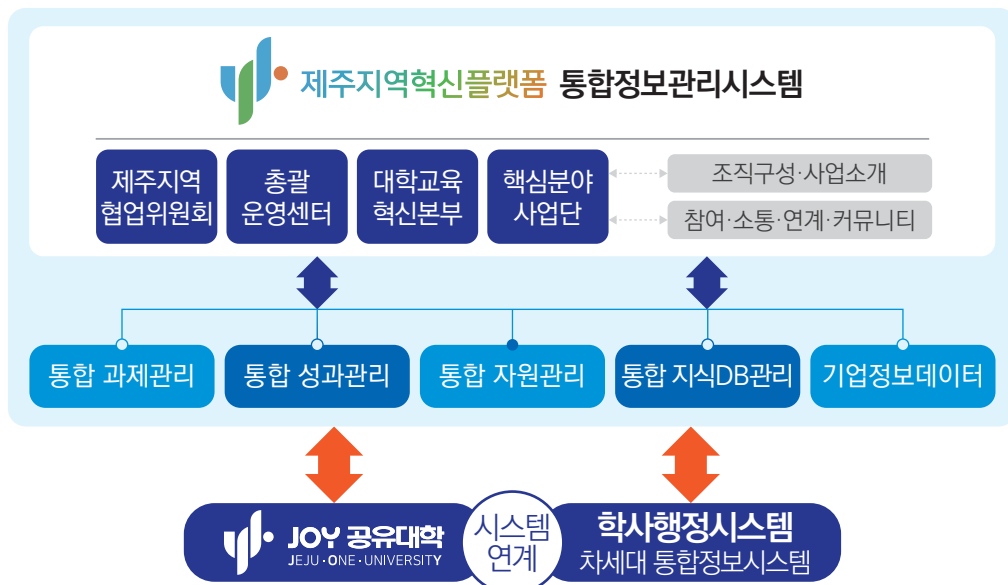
제주지역혁신플랫폼 통합정보관리시스템

제주지역 협업위원회

총괄 운영센터

대학교육 혁신본부

핵심분야 사업단

조직구성·사업소개

참여·소통·연계·커뮤니티

통합 과제관리

통합 성과관리

통합 자원관리

통합 지식DB관리

기업정보데이터

JOY 공유대학
JEJU·ONE·UNIVERSITY

시스템 연계

학사행정시스템
차세대 통합정보시스템